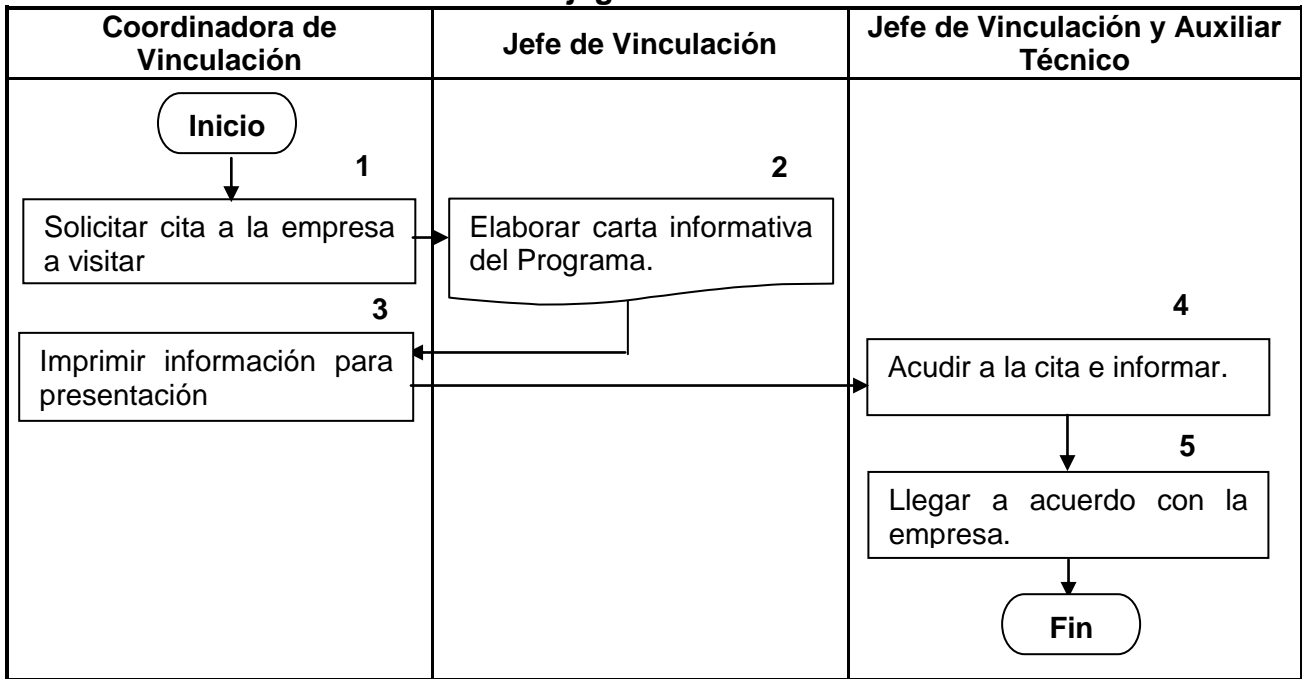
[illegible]

| Coordinadora de Vinculación | Jefe de Vinculación | Jefe de Vinculación y Auxiliar Técnico |
|---|---|---|
| Inicio | | |
| 1 Solicitar cita a la empresa a visitar | 2 Elaborar carta informativa del Programa. | |
| 3 Imprimir información para presentación | | 4 Acudir a la cita e informar. |
| | | 5 Llegar a acuerdo con la empresa. |
| | | Fin |